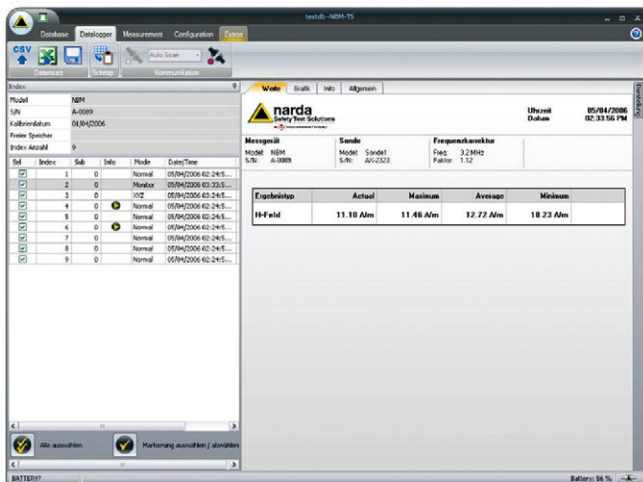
testdb - NBM-TS

Database Datalogger Measurement Configuration Extras

CSV

Auto Scan

Datensatz Schnap Kommunikation

Index

| Model | NBM |
|---|---|
| S/N | A-0089 |
| Kalibrierdatum | 01/04/2006 |
| Freier Speicher | |
| Index Anzahl | 9 |

| Sel | Index | Sub | Info | Mode | Date/Time |
|---|---|---|---|---|---|
| ☑ | 1 | 0 | | Normal | 05/04/2006 02:24:5... |
| ☑ | 2 | 0 | | Monitor | 05/04/2006 03:33:5... |
| ☑ | 3 | 0 | | XYZ | 05/04/2006 02:24:5... |
| ☑ | 4 | 0 | | Normal | 05/04/2006 02:24:5... |
| ☑ | 5 | 0 | | Normal | 05/04/2006 02:24:5... |
| ☑ | 6 | 0 | | Normal | 05/04/2006 02:24:5... |
| ☑ | 7 | 0 | | Normal | 05/04/2006 02:24:5... |
| ☑ | 8 | 0 | | Normal | 05/04/2006 02:24:5... |
| ☑ | 9 | 0 | | Normal | 05/04/2006 02:24:5... |

Alle auswählen

Markierung auswählen / abwählen

Werte Grafik Info Allgemein

narda Safety Test Solutions

Uhrzeit 05/04/2006
Datum 02:33:56 PM

Messgerät
Model: NBM
S/N: A-0089

Sonde
Model: Sonde1
S/N: AX-2323

Frequenzkorrektur
Freq: 3.2 MHz
Faktor: 1.12

| Ergebnistyp | Actual | Maximum | Average | Minimum |
|---|---|---|---|---|
| H-Feld | 11.10 A/m | 11.46 A/m | 12.72 A/m | 18.23 A/m |

BATTERY?

Battery: 56 %